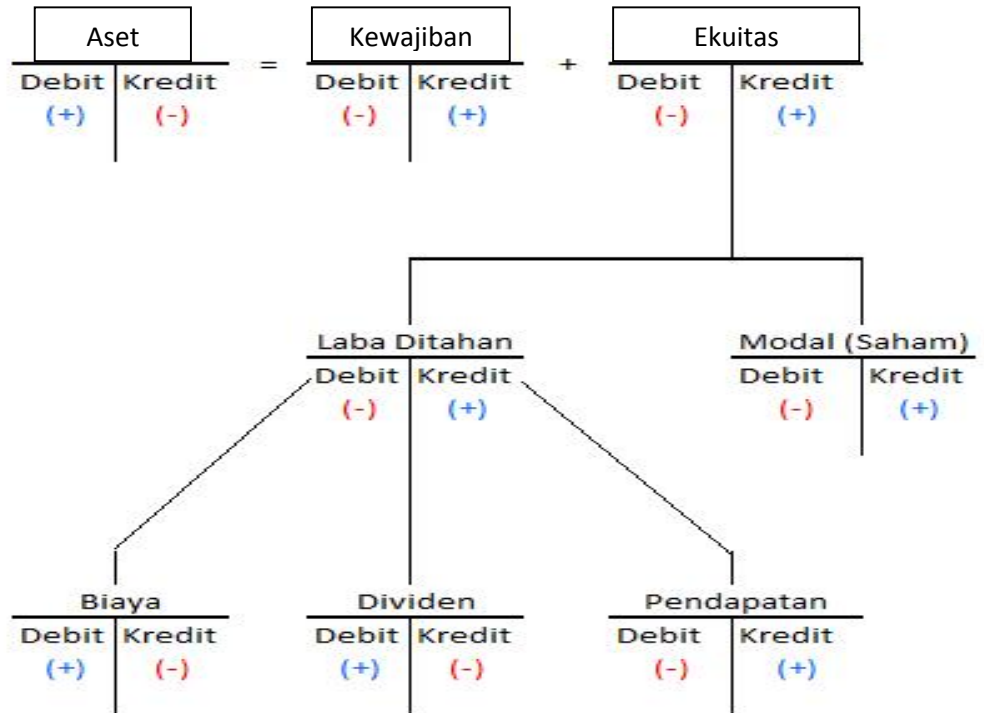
Aset

| Debit | Kredit |
|---|---|
| (+) | (-) |

=

Kewajiban

| Debit | Kredit |
|---|---|
| (-) | (+) |

+

Ekuitas

| Debit | Kredit |
|---|---|
| (-) | (+) |

Laba Ditahan

| Debit | Kredit |
|---|---|
| (-) | (+) |

Modal (Saham)

| Debit | Kredit |
|---|---|
| (-) | (+) |

Biaya

| Debit | Kredit |
|---|---|
| (+) | (-) |

Dividen

| Debit | Kredit |
|---|---|
| (+) | (-) |

Pendapatan

| Debit | Kredit |
|---|---|
| (-) | (+) |